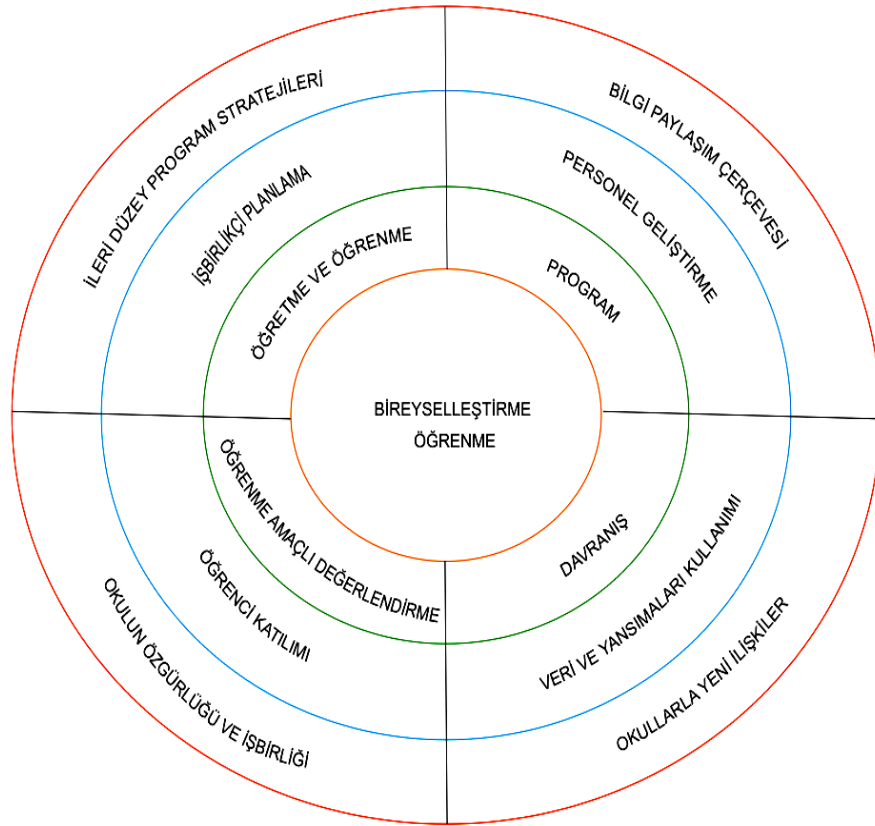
BİREYSELLEŞTİRME
ÖĞRENME

ÖĞRETME VE ÖĞRENME

PROGRAM

DAVRANIŞ

ÖĞRENME AMAÇLI DEĞERLENDİRME

İŞBİRLİKÇİ PLANLAMA

PERSONEL GELİŞTİRME

VERİ VE YANSIMALARI KULLANIMI

ÖĞRENCİ KATILIMI

İLERİ DÜZEY PROGRAM STRATEJİLERİ

BİLGİ PAYLAŞIM ÇERÇEVESİ

OKULLARLA YENİ İLİŞKİLER

OKULUN ÖZGÜRLÜĞÜ VE İŞBİRLİĞİ